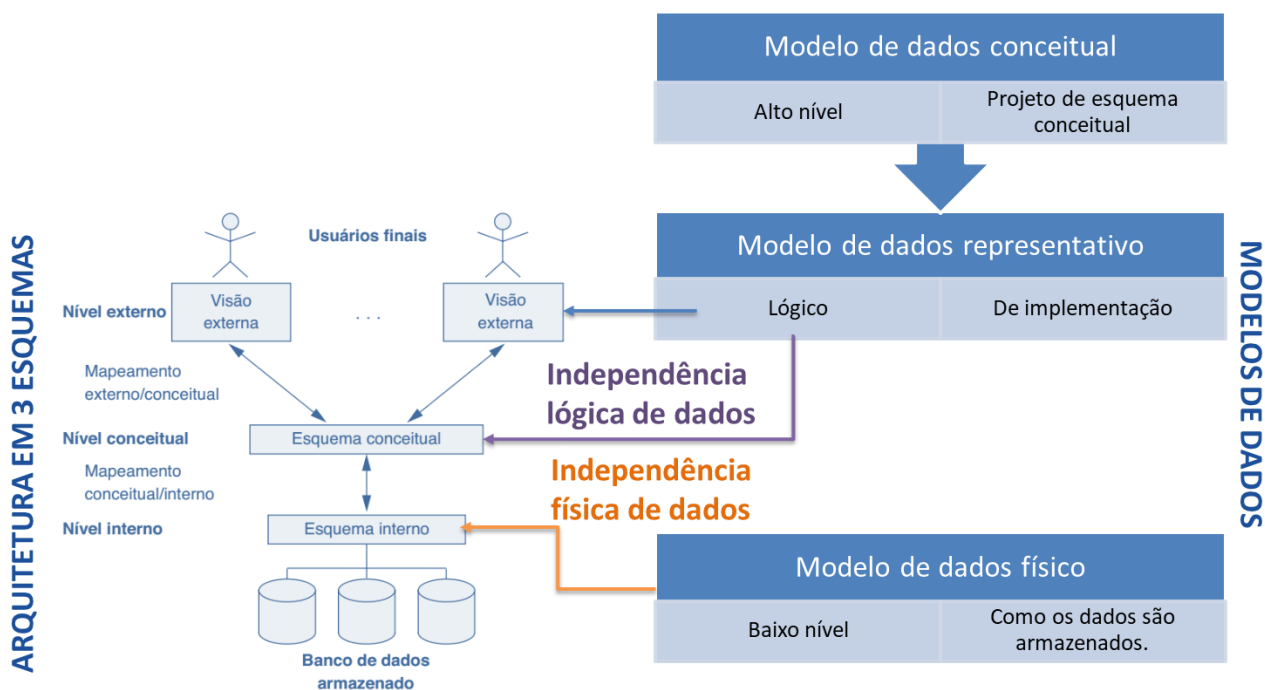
ARQUITETURA EM 3 ESQUEMAS

Usuários finais

Nível externo

Visão externa

. . .

Visão externa

Mapeamento externo/conceitual

Nível conceitual

Esquema conceitual

Mapeamento conceitual/interno

Nível interno

Esquema interno

Banco de dados armazenado

Modelo de dados conceitual

| Alto nível | Projeto de esquema conceitual |
|---|---|

Modelo de dados representativo

| Lógico | De implementação |
|---|---|

Independência lógica de dados

Independência física de dados

Modelo de dados físico

| Baixo nível | Como os dados são armazenados. |
|---|---|

MODELOS DE DADOS